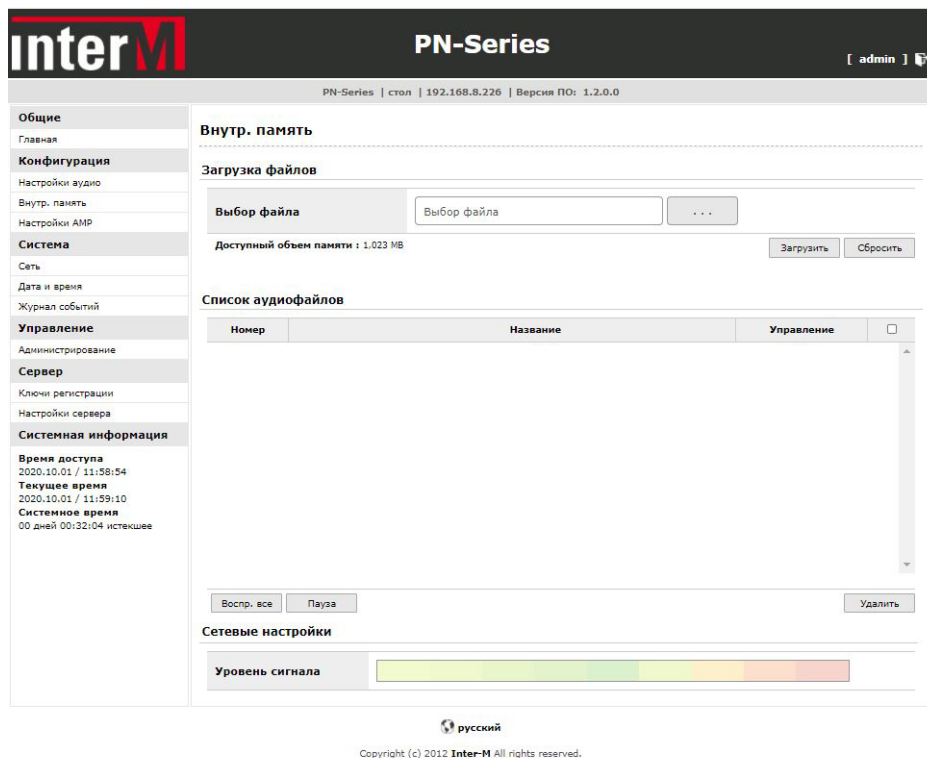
interM

PN-Series

[ admin ]

PN-Series | стол | 192.168.8.226 | Версия ПО: 1.2.0.0

Общие
Главная
Конфигурация
Настройки аудио
Внутр. память
Настройки AMP
Система
Сеть
Дата и время
Журнал событий
Управление
Администрирование
Сервер
Ключи регистрации
Настройки сервера
Системная информация
Время доступа
2020.10.01 / 11:58:54
Текущее время
2020.10.01 / 11:59:10
Системное время
00 дней 00:32:04 истекшее

Внутр. память

Загрузка файлов

Выбор файла | Выбор файла | ...

Доступный объем памяти : 1.023 MB

Загрузить Сбросить

Список аудиофайлов

| Номер | Название | Управление | ☐ |
|---|---|---|---|

Воспр. все Пауза Удалить

Сетевые настройки

Уровень сигнала

русский

Copyright (c) 2012 Inter-M All rights reserved.